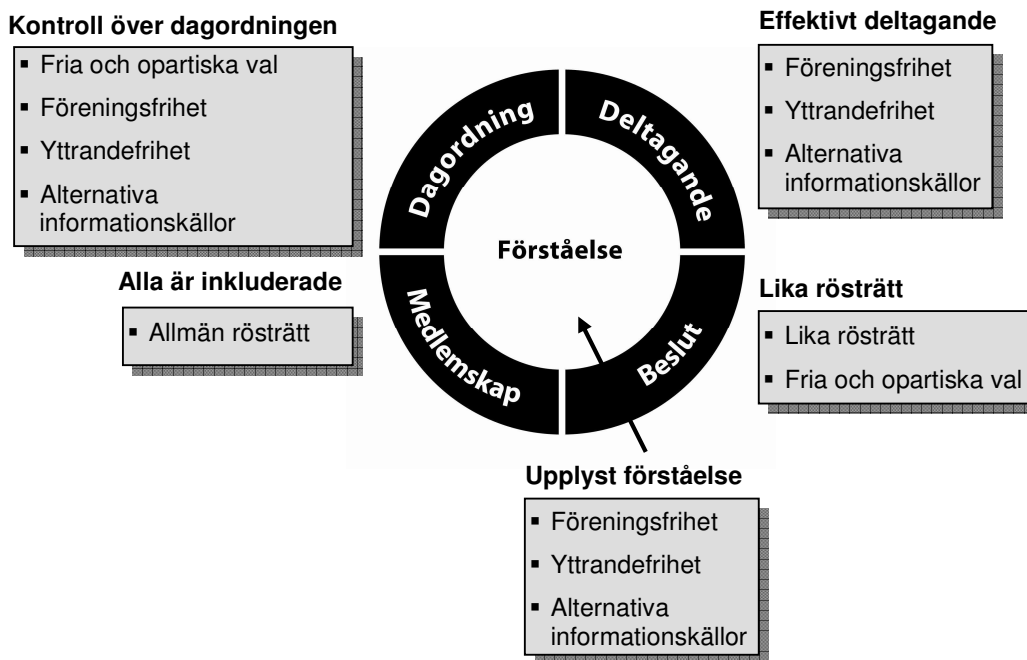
Kontroll över dagordningen

- Fria och opartiska val
- Föreningsfrihet
- Yttrandefrihet
- Alternativa informationskällor

Effektivt deltagande

- Föreningsfrihet
- Yttrandefrihet
- Alternativa informationskällor

Dagordning

Deltagande

Förståelse

Medlemskap

Beslut

Alla är inkluderade

- Allmän rösträtt

Lika rösträtt

- Lika rösträtt
- Fria och opartiska val

Upplyst förståelse

- Föreningsfrihet
- Yttrandefrihet
- Alternativa informationskällor